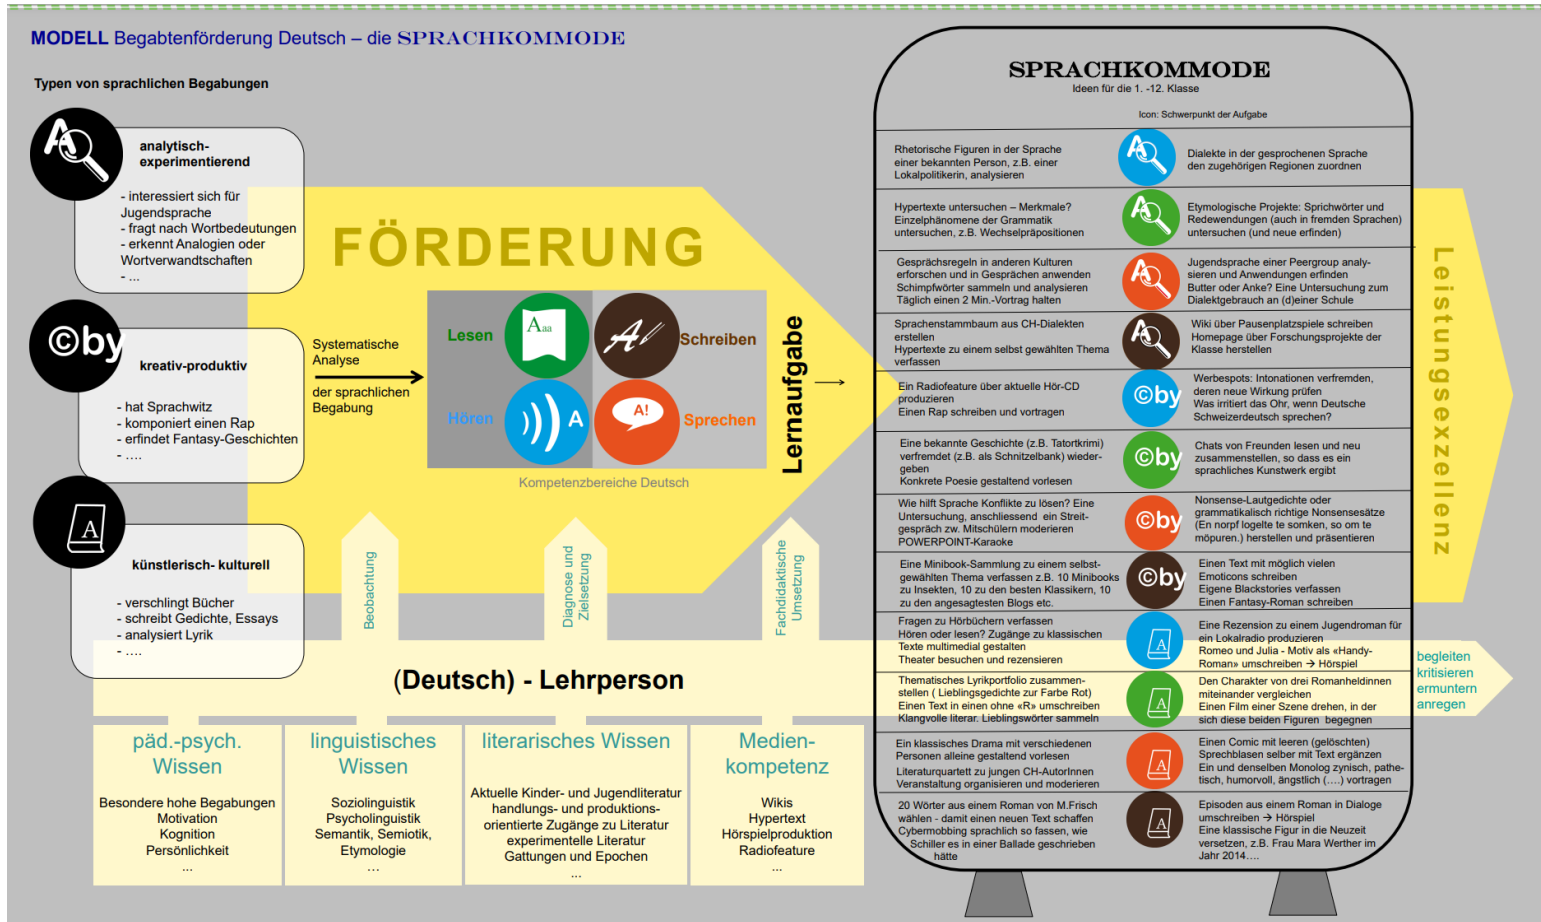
**MODELL** Begabtenförderung Deutsch – die SPRACHKOMMODE

Typen von sprachlichen Begabungen

analytisch-experimentierend

- interessiert sich für Jugendsprache
- fragt nach Wortbedeutungen
- erkennt Analogien oder Wortverwandtschaften
- ...

©by

kreativ-produktiv

- hat Sprachwitz
- komponiert einen Rap
- erfindet Fantasy-Geschichten
- ....

A

künstlerisch- kulturell

- verschlingt Bücher
- schreibt Gedichte, Essays
- analysiert Lyrik
- ....

FÖRDERUNG

Systematische Analyse

der sprachlichen Begabung

Lesen

Schreiben

Hören

Sprechen

A!

Kompetenzbereiche Deutsch

Lernaufgabe

Beobachtung

Diagnose und Zielsetzung

Fachdidaktische Umsetzung

(Deutsch) - Lehrperson

päd.-psych. Wissen

Besondere hohe Begabungen
Motivation
Kognition
Persönlichkeit
...

linguistisches Wissen

Soziolinguistik
Psycholinguistik
Semantik, Semiotik,
Etymologie
...

literarisches Wissen

Aktuelle Kinder- und Jugendliteratur
handlungs- und produktions-orientierte Zugänge zu Literatur
experimentelle Literatur
Gattungen und Epochen
...

Medien-kompetenz

Wikis
Hypertext
Hörspielproduktion
Radiofeature
...

SPRACHKOMMODE
Ideen für die 1. -12. Klasse

Icon: Schwerpunkt der Aufgabe

| | | |
|---|---|---|
| Rhetorische Figuren in der Sprache einer bekannten Person, z.B. einer Lokalpolitikerin, analysieren | | Dialekte in der gesprochenen Sprache den zugehörigen Regionen zuordnen |
| Hypertexte untersuchen – Merkmale? Einzelphänomene der Grammatik untersuchen, z.B. Wechselpräpositionen | | Etymologische Projekte: Sprichwörter und Redewendungen (auch in fremden Sprachen) untersuchen (und neue erfinden) |
| Gesprächsregeln in anderen Kulturen erforschen und in Gesprächen anwenden Schimpfwörter sammeln und analysieren Täglich einen 2 Min.-Vortrag halten | | Jugendsprache einer Peergroup analysieren und Anwendungen erfinden Butter oder Anke? Eine Untersuchung zum Dialektgebrauch an (d)einer Schule |
| Sprachenstammbaum aus CH-Dialekten erstellen Hypertexte zu einem selbst gewählten Thema verfassen | | Wiki über Pausenplatzspiele schreiben Homepage über Forschungsprojekte der Klasse herstellen |
| Ein Radiofeature über aktuelle Hör-CD produzieren Einen Rap schreiben und vortragen | ©by | Werbespots: Intonationen verfremden, deren neue Wirkung prüfen Was irritiert das Ohr, wenn Deutsche Schweizerdeutsch sprechen? |
| Eine bekannte Geschichte (z.B. Tatortkrimi) verfremdet (z.B. als Schnitzelbank) wiedergeben Konkrete Poesie gestaltend vorlesen | ©by | Chats von Freunden lesen und neu zusammenstellen, so dass es ein sprachliches Kunstwerk ergibt |
| Wie hilft Sprache Konflikte zu lösen? Eine Untersuchung, anschliessend ein Streitgespräch zw. Mitschülern moderieren POWERPOINT-Karaoke | ©by | Nonsense-Lautgedichte oder grammatikalisch richtige Nonsensesätze (En norpf logelte te somken, so om te möpuren.) herstellen und präsentieren |
| Eine Minibook-Sammlung zu einem selbstgewählten Thema verfassen z.B. 10 Minibooks zu Insekten, 10 zu den besten Klassikern, 10 zu den angesagtesten Blogs etc. | ©by | Einen Text mit möglich vielen Emoticons schreiben Eigene Blackstories verfassen Einen Fantasy-Roman schreiben |
| Fragen zu Hörbüchern verfassen Hören oder lesen? Zugänge zu klassischen Texte multimedial gestalten Theater besuchen und rezensieren | A | Eine Rezension zu einem Jugendroman für ein Lokalradio produzieren Romeo und Julia - Motiv als «Handy-Roman» umschreiben → Hörspiel |
| Thematisches Lyrikportfolio zusammenstellen ( Lieblingsgedichte zur Farbe Rot) Einen Text in einen ohne «R» umschreiben Klangvolle literar. Lieblingswörter sammeln | A | Den Charakter von drei Romanheldinnen miteinander vergleichen Einen Film einer Szene drehen, in der sich diese beiden Figuren begegnen |
| Ein klassisches Drama mit verschiedenen Personen alleine gestaltend vorlesen Literaturquartett zu jungen CH-AutorInnen Veranstaltung organisieren und moderieren | A | Einen Comic mit leeren (gelöschten) Sprechblasen selber mit Text ergänzen Ein und denselben Monolog zynisch, pathetisch, humorvoll, ängstlich (….) vortragen |
| 20 Wörter aus einem Roman von M.Frisch wählen - damit einen neuen Text schaffen Cybermobbing sprachlich so fassen, wie Schiller es in einer Ballade geschrieben hätte | A | Episoden aus einem Roman in Dialoge umschreiben → Hörspiel Eine klassische Figur in die Neuzeit versetzen, z.B. Frau Mara Werther im Jahr 2014…. |

Leistungsexzellenz

begleiten
kritisieren
ermuntern
anregen